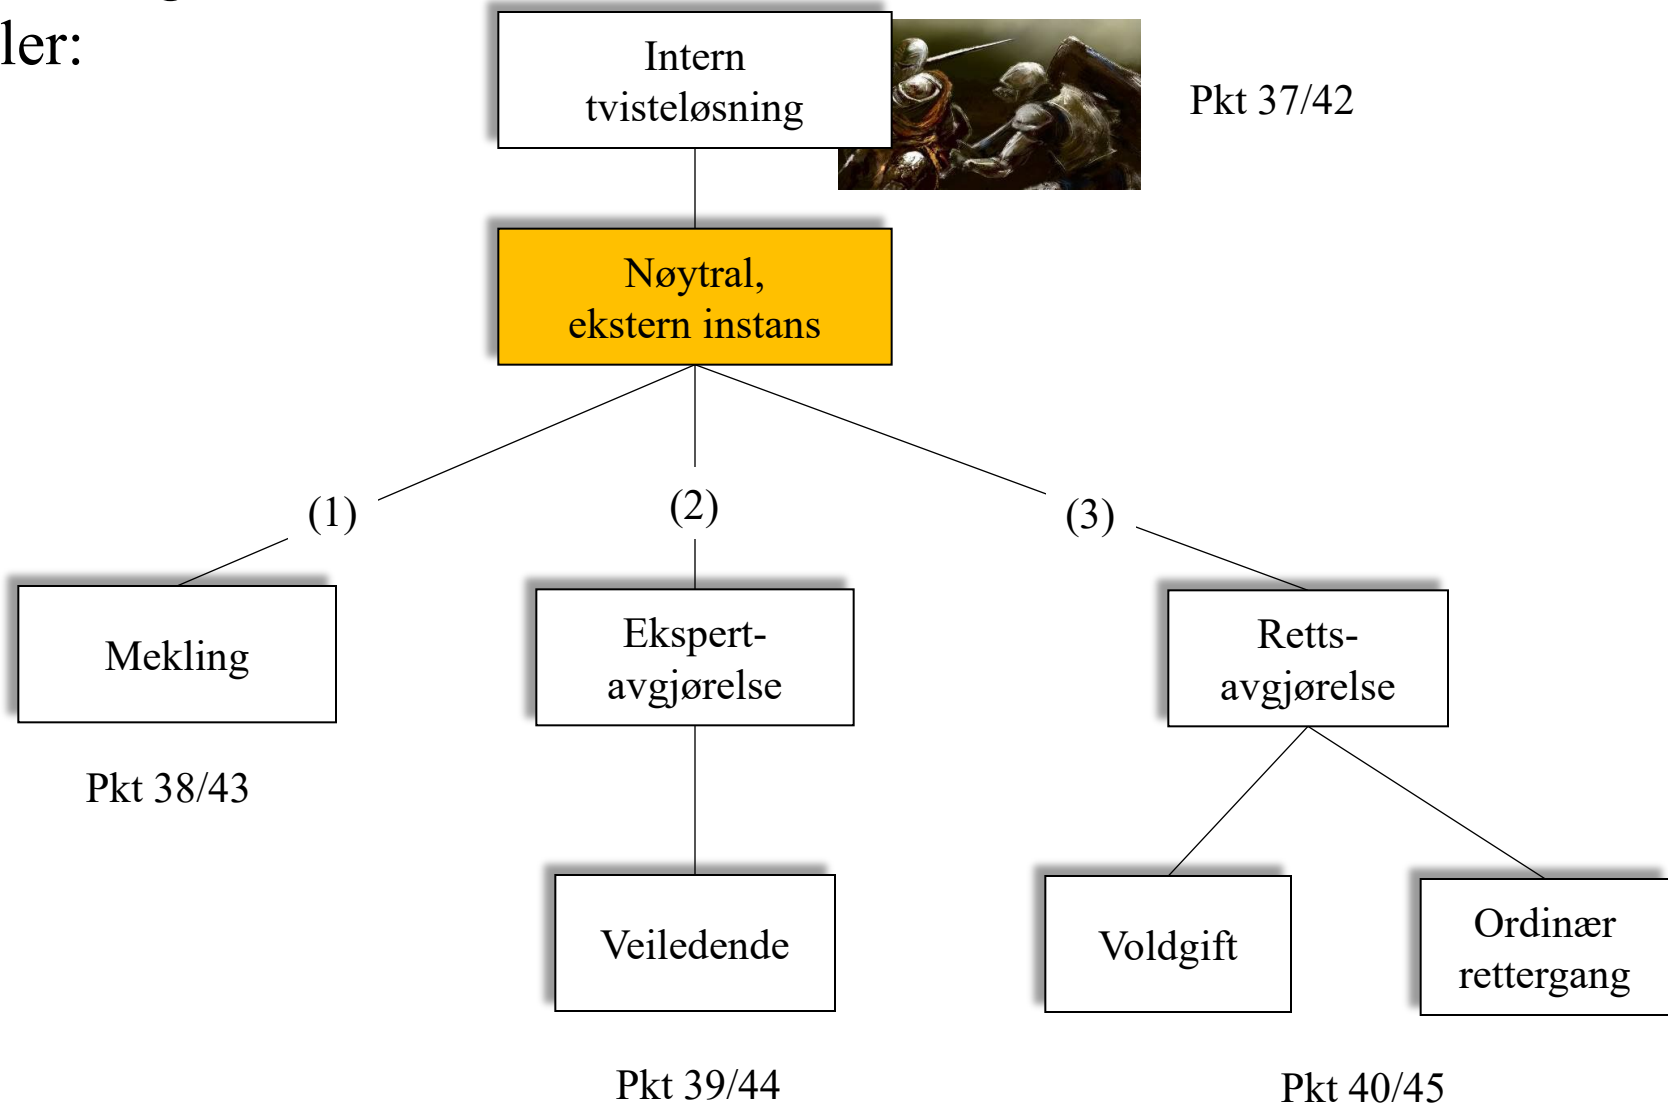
ler:

Intern tvisteløsning

Pkt 37/42

Nøytral, ekstern instans

(1)

(2)

(3)

Mekling

Ekspert-avgjørelse

Retts-avgjørelse

Pkt 38/43

Veiledende

Voldgift

Ordinær rettergang

Pkt 39/44

Pkt 40/45